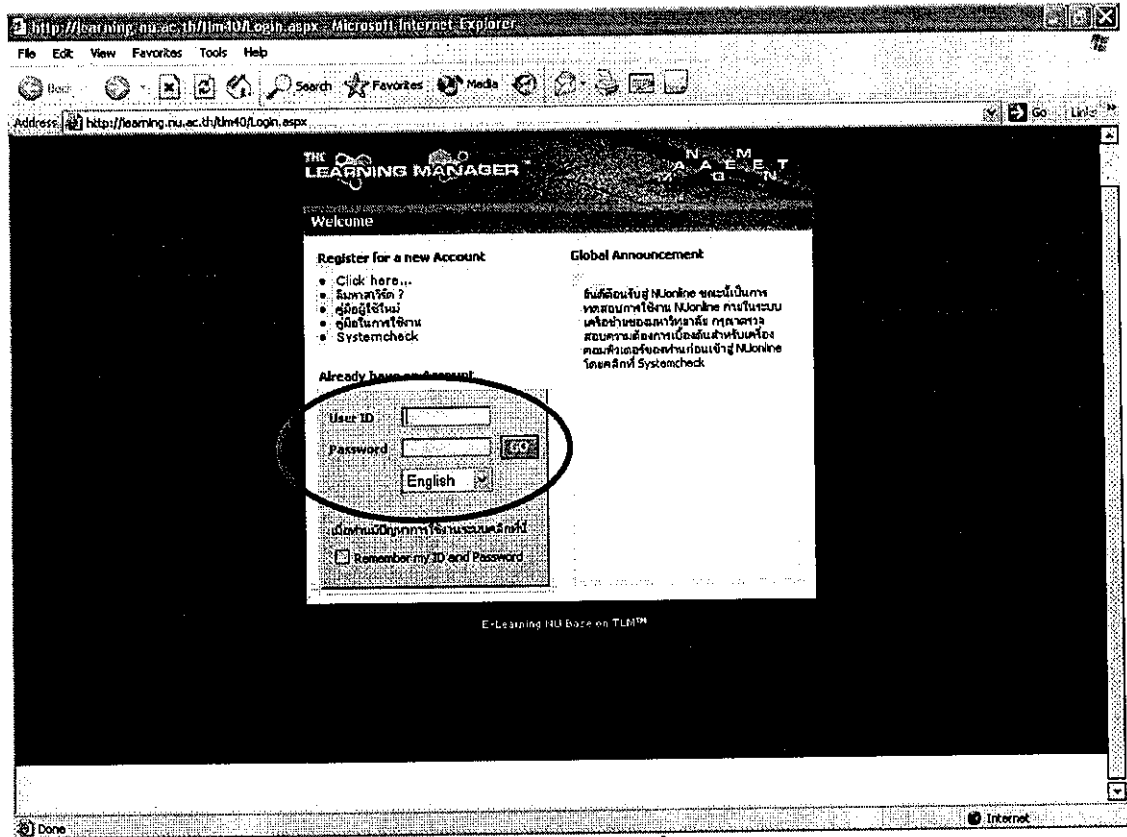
http://learning.nu.ac.th/tlm40/Login.aspx - Microsoft Internet Explorer

File Edit View Favorites Tools Help

Back Search Favorites Media

Address http://learning.nu.ac.th/tlm40/Login.aspx Go Links

THE LEARNING MANAGER™ MANAGEMENT

Welcome

Register for a new Account
- Click here...
- ลืมรหัสผ่าน ?
- คู่มือผู้ใช้ใหม่
- คู่มือในการใช้งาน
- Systemcheck

Already have an account

User ID
Password GO
English

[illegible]

Remember my ID and Password

Global Announcement

ยินดีต้อนรับสู่ NUonline ขณะนี้เป็นการทดสอบการใช้งาน NUonline การในระบบเครือข่ายของมหาวิทยาลัย กรุณาตรวจสอบความต้องการเบื้องต้นสำหรับเครื่องคอมพิวเตอร์ของท่านก่อนเข้าสู่ NUonline โดยคลิกที่ Systemcheck

E-Learning NU Base on TLM™

Done Internet